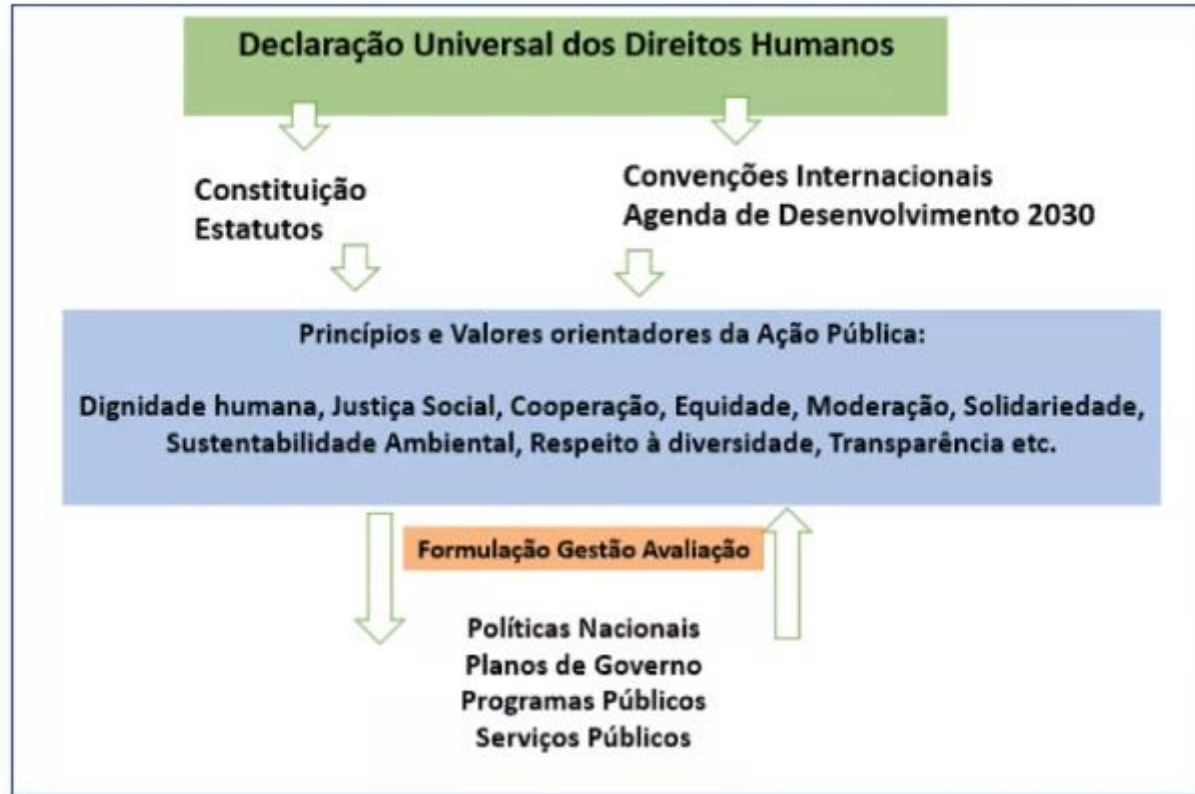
Declaração Universal dos Direitos Humanos

Constituição
Estatutos

Convenções Internacionais
Agenda de Desenvolvimento 2030

Princípios e Valores orientadores da Ação Pública:

Dignidade humana, Justiça Social, Cooperação, Equidade, Moderação, Solidariedade, Sustentabilidade Ambiental, Respeito à diversidade, Transparência etc.

Formulação Gestão Avaliação

Políticas Nacionais
Planos de Governo
Programas Públicos
Serviços Públicos